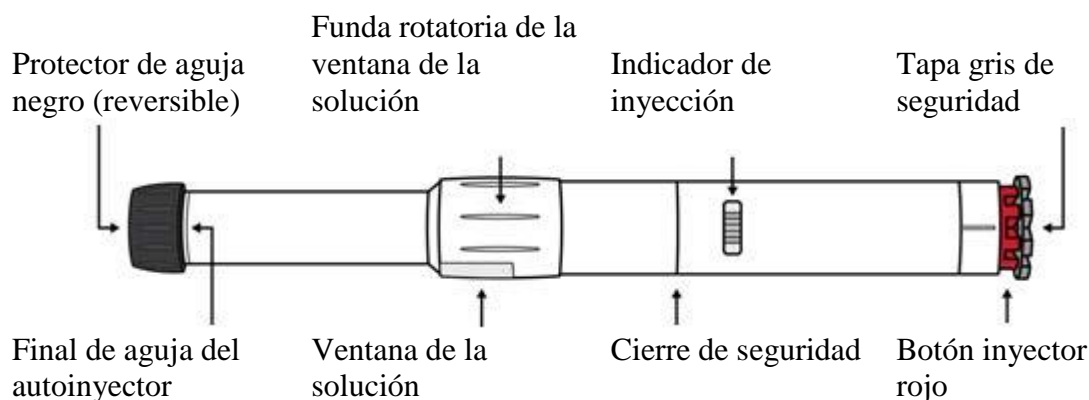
Funda rotatoria de la ventana de la solución

Protector de aguja negro (reversible)

Indicador de inyección

Tapa gris de seguridad

Final de aguja del autoinyector

Ventana de la solución

Cierre de seguridad

Botón inyector rojo